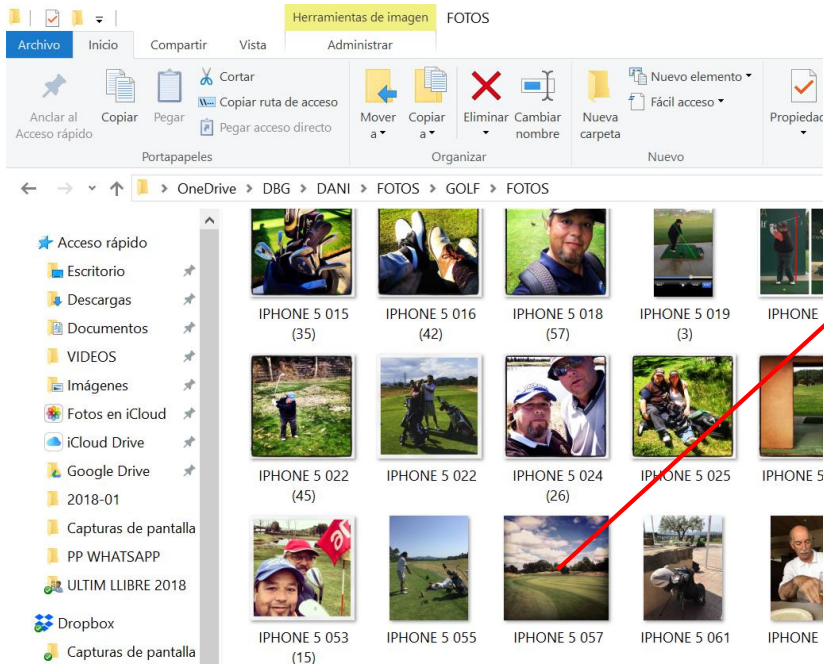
Herramientas de imagen FOTOS

Archivo Inicio Compartir Vista Administrar

Anclar al Acceso rápido Copiar Pegar Cortar Copiar ruta de acceso Pegar acceso directo

Portapapeles

Mover a Copiar a Eliminar Cambiar nombre

Organizar

Nueva carpeta Nuevo elemento Fácil acceso

Nuevo

Propiedad

OneDrive > DBG > DANI > FOTOS > GOLF > FOTOS

Acceso rápido
Escritorio
Descargas
Documentos
VIDEOS
Imágenes
Fotos en iCloud
iCloud Drive
Google Drive
2018-01
Capturas de pantalla
PP WHATSAPP
ULTIM LLIBRE 2018
Dropbox
Capturas de pantalla

IPHONE 5 015 (35)
IPHONE 5 016 (42)
IPHONE 5 018 (57)
IPHONE 5 019 (3)
IPHONE

IPHONE 5 022 (45)
IPHONE 5 022
IPHONE 5 024 (26)
IPHONE 5 025
IPHONE 5

IPHONE 5 053 (15)
IPHONE 5 055
IPHONE 5 057
IPHONE 5 061
IPHONE